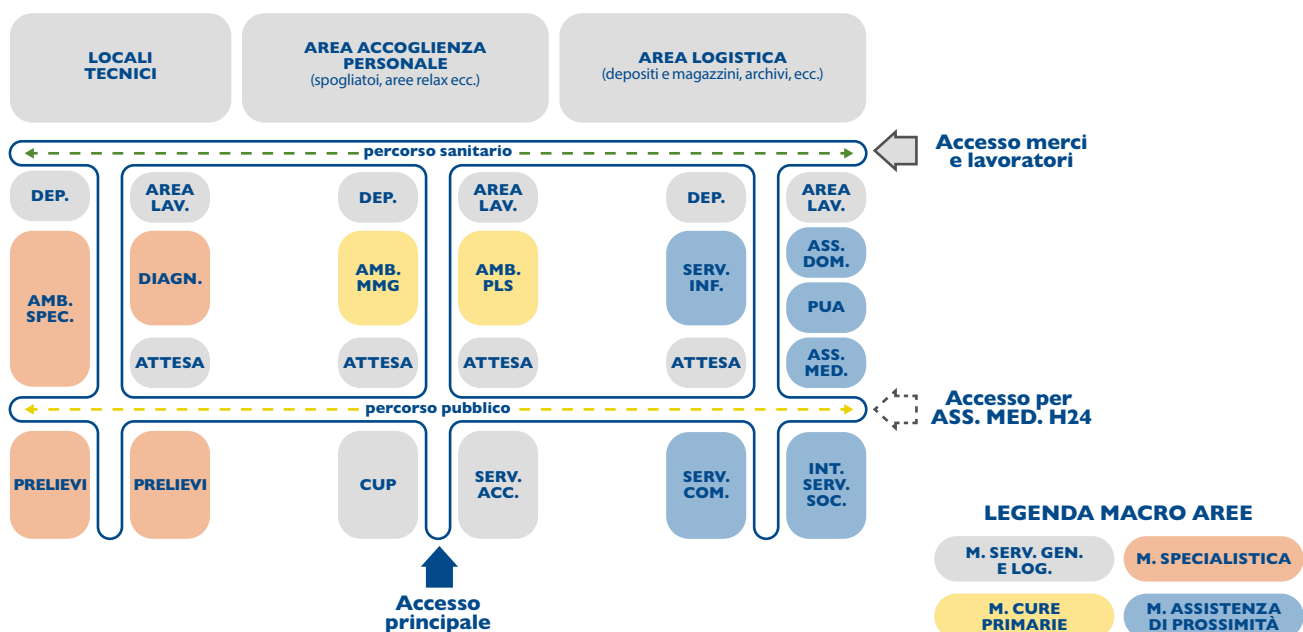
LOCALI TECNICI

AREA ACCOGLIENZA PERSONALE
(spogliatoi, aree relax ecc.)

AREA LOGISTICA
(depositi e magazzini, archivi, ecc.)

percorso sanitario

Accesso merci e lavoratori

DEP.

AREA LAV.

DEP.

AREA LAV.

DEP.

AREA LAV.

AMB. SPEC.

DIAGN.

AMB. MMG

AMB. PLS

SERV. INF.

ASS. DOM.

PUA

ASS. MED.

ATTESA

ATTESA

ATTESA

ATTESA

percorso pubblico

Accesso per ASS. MED. H24

PRELIEVI

PRELIEVI

CUP

SERV. ACC.

SERV. COM.

INT. SERV. SOC.

Accesso principale

LEGENDA MACRO AREE

M. SERV. GEN. E LOG.

M. SPECIALISTICA

M. CURE PRIMARIE

M. ASSISTENZA DI PROSSIMITÀ